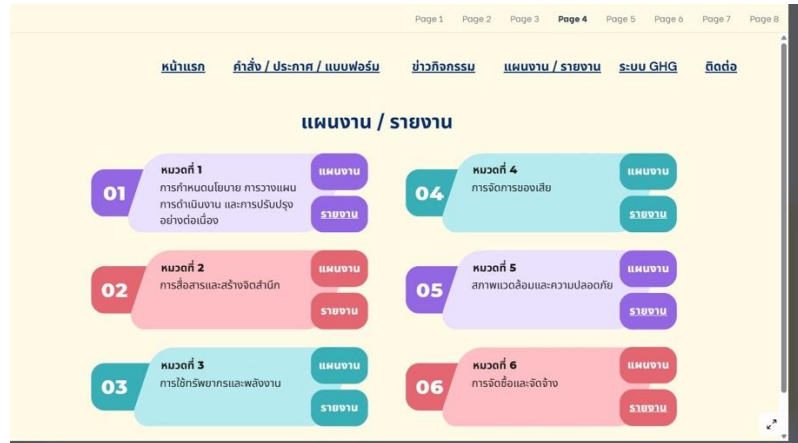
Page 1 Page 2 Page 3 Page 4 Page 5 Page 6 Page 7 Page 8

หน้าแรก คำสั่ง / ประกาศ / แบบฟอร์ม ข่าวกิจกรรม แผนงาน / รายงาน ระบบ GHG ติดต่อ

แผนงาน / รายงาน

01
หมวดที่ 1
การกำหนดนโยบาย การวางแผน การดำเนินงาน และการปรับปรุงอย่างต่อเนื่อง
แผนงาน
รายงาน

04
หมวดที่ 4
การจัดการของเสีย
แผนงาน
รายงาน

02
หมวดที่ 2
การสื่อสารและสร้างจิตสำนึก
แผนงาน
รายงาน

05
หมวดที่ 5
สภาพแวดล้อมและความปลอดภัย
แผนงาน
รายงาน

03
หมวดที่ 3
การใช้ทรัพยากรและพลังงาน
แผนงาน
รายงาน

06
หมวดที่ 6
การจัดซื้อและจัดจ้าง
แผนงาน
รายงาน